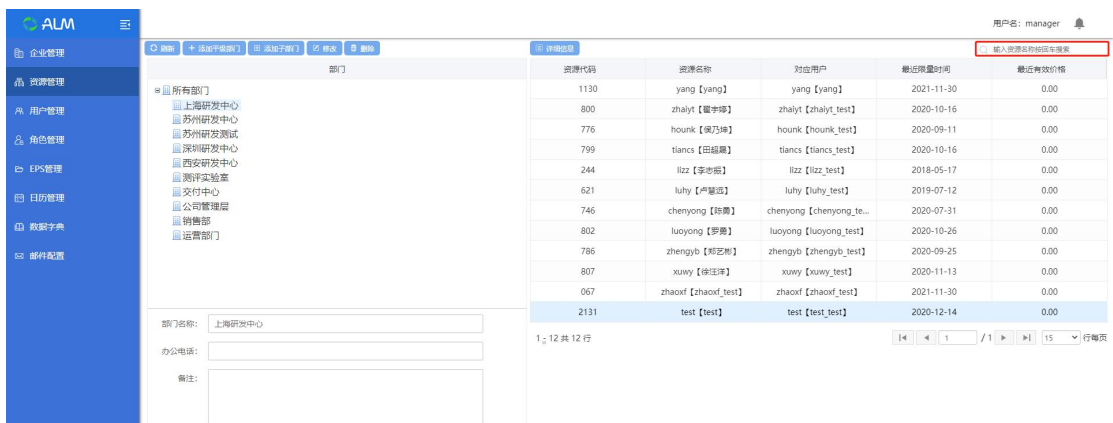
ALM

用户名：manager

企业管理
资源管理
用户管理
角色管理
EPS管理
日历管理
数据字典
邮件配置

刷新 | + 添加平级部门 | 添加子部门 | 修改 | 删除

部门

所有部门
上海研发中心
苏州研发中心
苏州研发测试
深圳研发中心
西安研发中心
测评实验室
交付中心
公司管理层
销售部
运营部门

部门名称： 上海研发中心
办公电话：
备注：

详细信息

输入资源名称按回车搜索

| 资源代码 | 资源名称 | 对应用户 | 最近限量时间 | 最近有效价格 |
|---|---|---|---|---|
| 1130 | yang【yang】 | yang【yang】 | 2021-11-30 | 0.00 |
| 800 | zhalyt【翟苹婷】 | zhalyt【zhalyt_test】 | 2020-10-16 | 0.00 |
| 776 | hounk【侯乃坤】 | hounk【hounk_test】 | 2020-09-11 | 0.00 |
| 799 | tiancs【田超晨】 | tiancs【tiancs_test】 | 2020-10-16 | 0.00 |
| 244 | lizz【李志振】 | lizz【lizz_test】 | 2018-05-17 | 0.00 |
| 621 | luhy【卢慧远】 | luhy【luhy_test】 | 2019-07-12 | 0.00 |
| 746 | chenyong【陈勇】 | chenyong【chenyong_te... | 2020-07-31 | 0.00 |
| 802 | luoyong【罗勇】 | luoyong【luoyong_test】 | 2020-10-26 | 0.00 |
| 786 | zhengyb【郑艺彬】 | zhengyb【zhengyb_test】 | 2020-09-25 | 0.00 |
| 807 | xuwy【徐汪洋】 | xuwy【xuwy_test】 | 2020-11-13 | 0.00 |
| 067 | zhaoxf【zhaoxf_test】 | zhaoxf【zhaoxf_test】 | 2021-11-30 | 0.00 |
| 2131 | test【test】 | test【test_test】 | 2020-12-14 | 0.00 |

1 - 12 共 12 行

1 /1 15 行每页